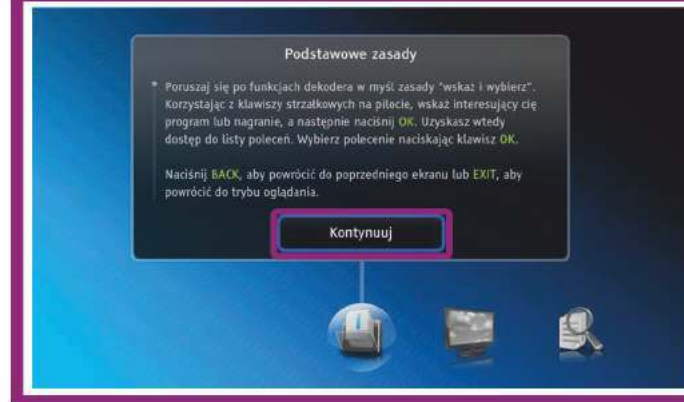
Podstawowe zasady

Poruszaj się po funkcjach dekodera w myśl zasady "wskaż i wybierz". Korzystając z klawiszy strzałkowych na pilocie, wskaż interesujący cię program lub nagranie, a następnie naciśnij OK. Uzyskasz wtedy dostęp do listy poleceń. Wybierz polecenie naciskając klawisz OK.

Naciśnij BACK, aby powrócić do poprzedniego ekranu lub EXIT, aby powrócić do trybu oglądania.

Kontynuuj